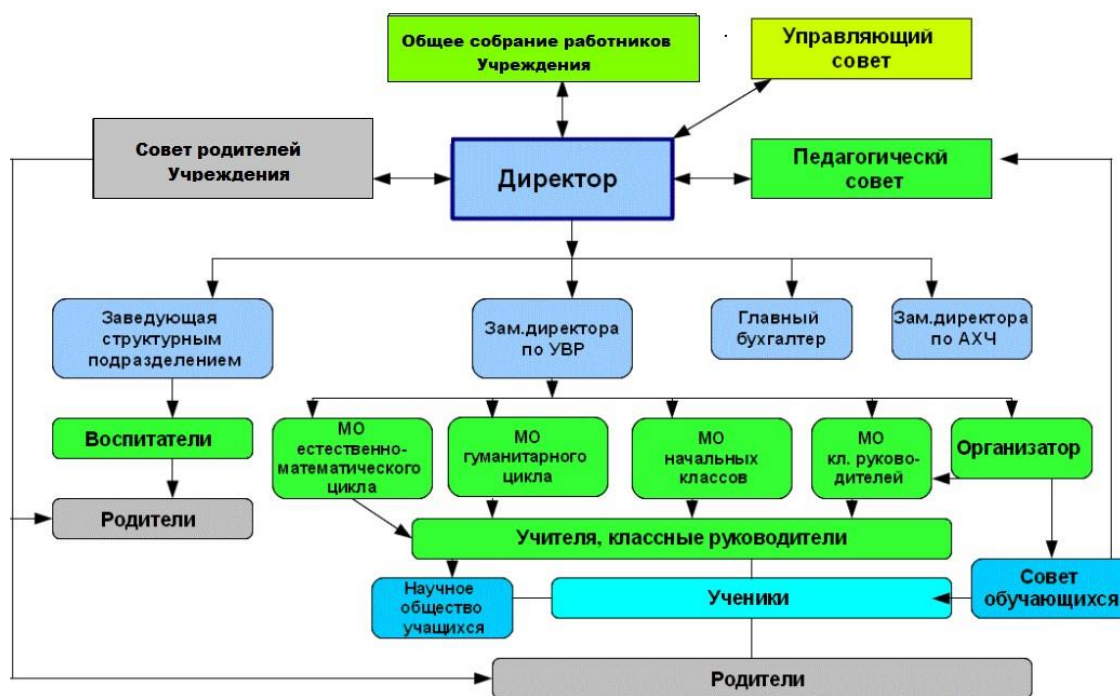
Общее собрание работников Учреждения

Управляющий совет

Совет родителей Учреждения

Директор

Педагогическй совет

Заведующая структурным подразделением

Зам.директора по УВР

Главный бухгалтер

Зам.директора по АХЧ

Воспитатели

МО естественно-математического цикла

МО гуманитарного цикла

МО начальных классов

МО кл. руководителей

Организатор

Родители

Учителя, классные руководители

Научное общество учащихся

Ученики

Совет обучающихся

Родители